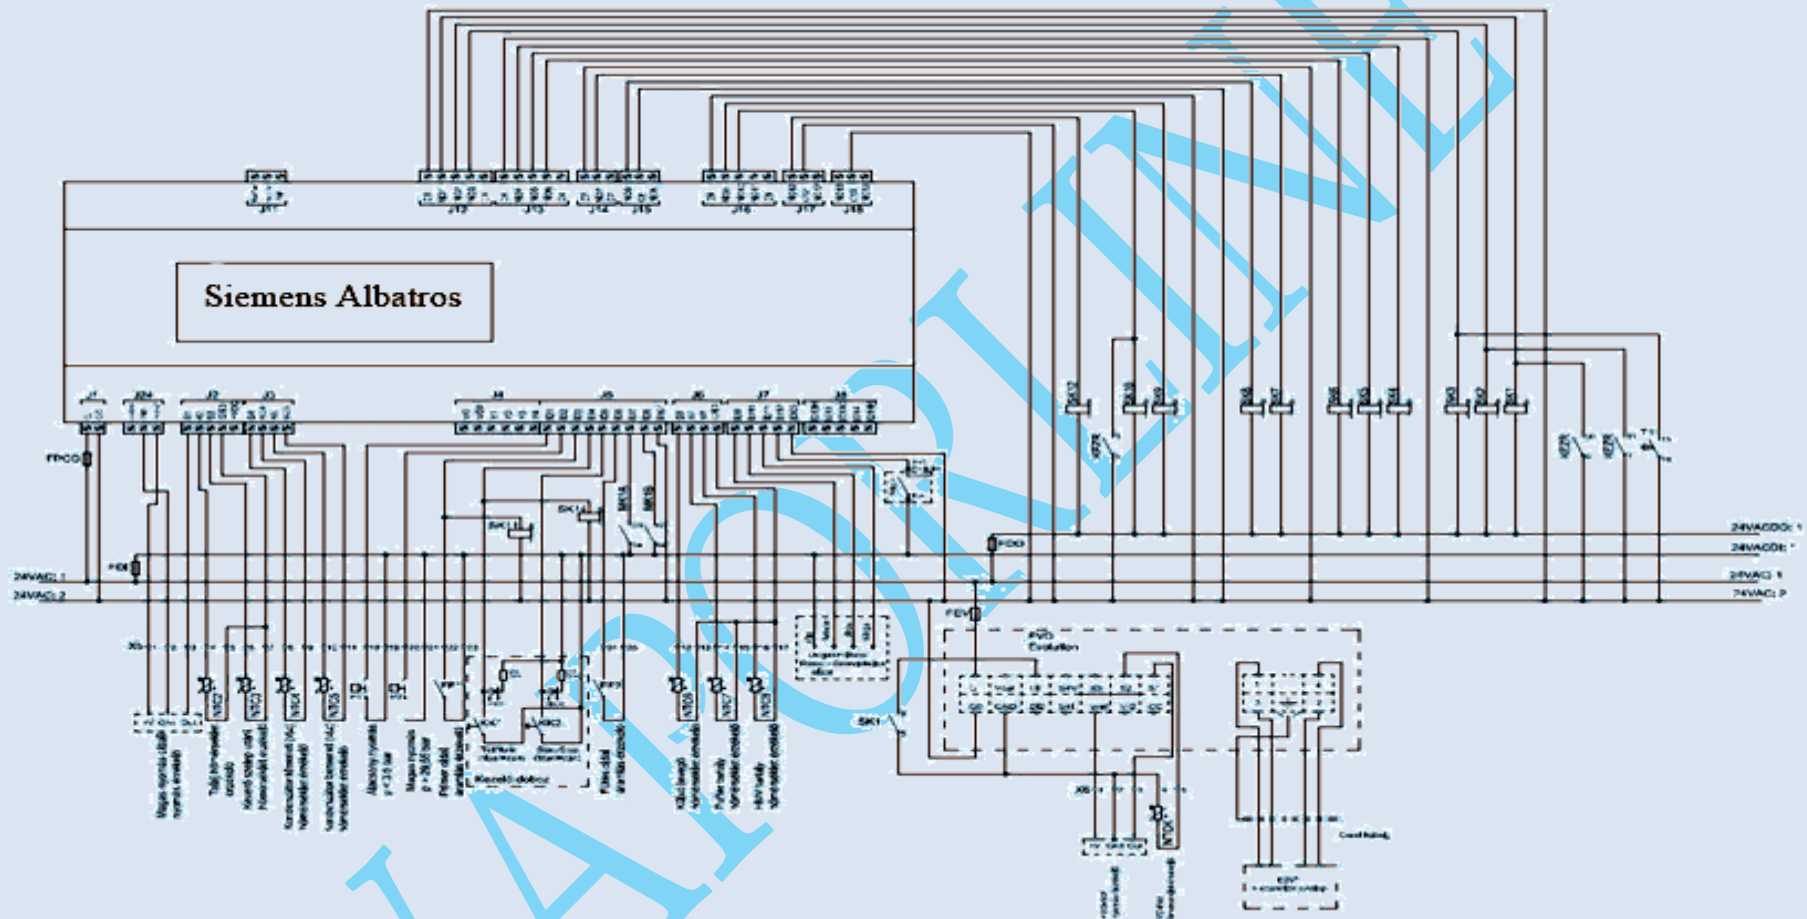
Siemens Albatros

J11
J12
J13
J14
J15
J16
J17
J18
J1
J24
J2
J3
J4
J5
J6
J7
J8

FPCO
FDI
FDO
FEV

24VAC: 1
24VAC: 2
24VACDO: 1
24VACDI: *
24VAC: 1
24VAC: 2

SK1
SK11
SK14
SK1

PVD
Evolution

NTC1
NTC2
NTC3
NTC4
NTC5
NTC6
NTC7
NTC8

Kezelő doboz

KEV
Csatlakozó